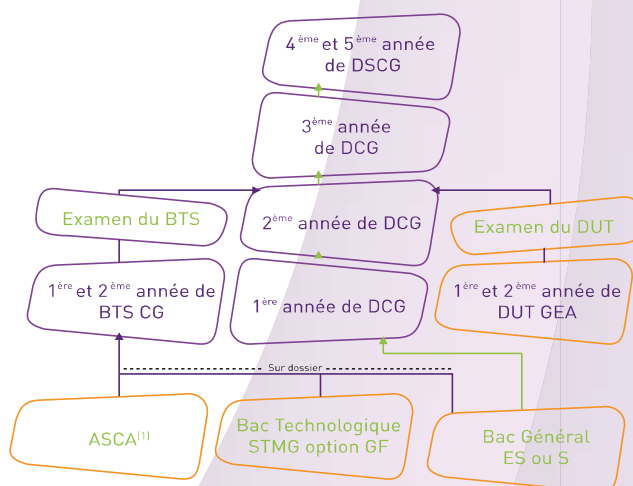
4$^{ème}$ et 5$^{ème}$ année de DSCG

3$^{ème}$ année de DCG

Examen du BTS

2$^{ème}$ année de DCG

Examen du DUT

1$^{ère}$ et 2$^{ème}$ année de BTS CG

1$^{ère}$ année de DCG

1$^{ère}$ et 2$^{ème}$ année de DUT GEA

Sur dossier

ASCA$^{(1)}$

Bac Technologique STMG option GF

Bac Général ES ou S